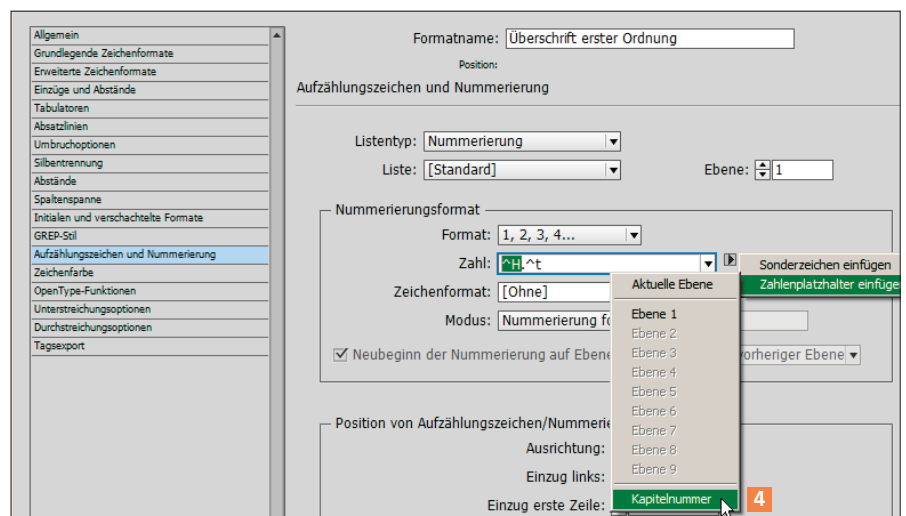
Allgemein
Grundlegende Zeichenformate
Erweiterte Zeichenformate
Einzüge und Abstände
Tabulatoren
Absatzlinien
Umbruchoptionen
Silbentrennung
Abstände
Spaltenspanne
Initialen und verschachtelte Formate
GREP-Stil
Aufzählungszeichen und Nummerierung
Zeichenfarbe
OpenType-Funktionen
Unterstreichungsoptionen
Durchstreichungsoptionen
Tagsexport

Formatname: Überschrift erster Ordnung
Position:
Aufzählungszeichen und Nummerierung

Listentyp: Nummerierung
Liste: [Standard]
Ebene: 1

Nummerierungsformat
Format: 1, 2, 3, 4...
Zahl: ^H.^t
Zeichenformat: [Ohne]
Modus: Nummerierung fo
Neubeginn der Nummerierung auf Ebene
vorheriger Ebene

Sonderzeichen einfügen
Zahlenplatzhalter einfügen

Aktuelle Ebene
Ebene 1
Ebene 2
Ebene 3
Ebene 4
Ebene 5
Ebene 6
Ebene 7
Ebene 8
Ebene 9
Kapitelnummer
4

Position von Aufzählungszeichen/Nummerie
Ausrichtung:
Einzug links:
Einzug erste Zeile: